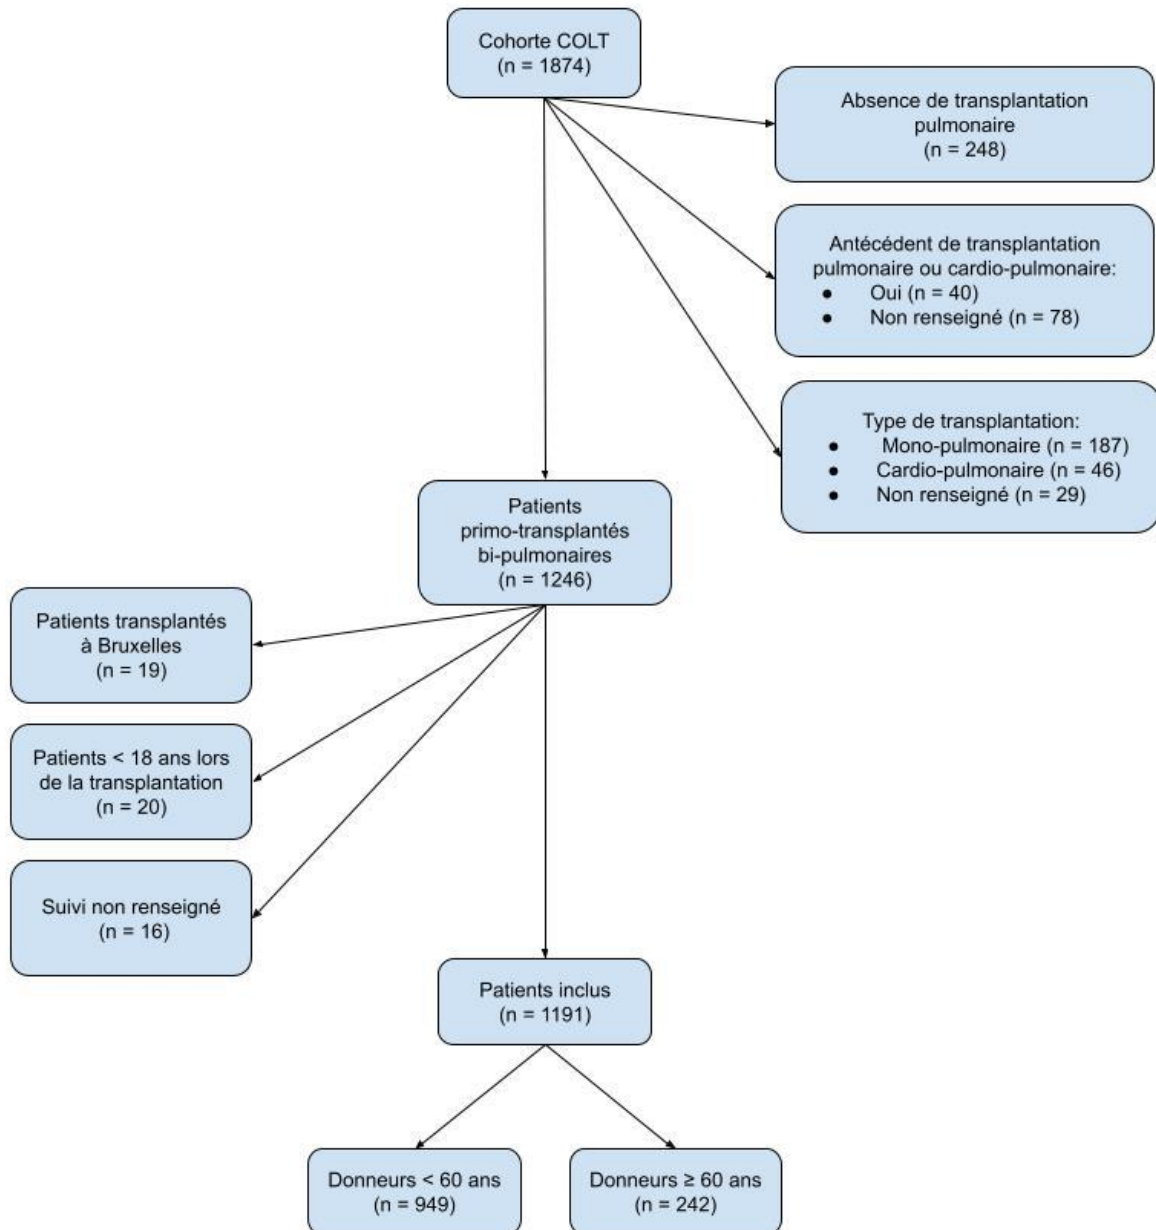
Cohorte COLT
(n = 1874)

Absence de transplantation pulmonaire
(n = 248)

Antécédent de transplantation pulmonaire ou cardio-pulmonaire:
- Oui (n = 40)
- Non renseigné (n = 78)

Type de transplantation:
- Mono-pulmonaire (n = 187)
- Cardio-pulmonaire (n = 46)
- Non renseigné (n = 29)

Patients primo-transplantés bi-pulmonaires
(n = 1246)

Patients transplantés à Bruxelles
(n = 19)

Patients < 18 ans lors de la transplantation
(n = 20)

Suivi non renseigné
(n = 16)

Patients inclus
(n = 1191)

Donneurs < 60 ans
(n = 949)

Donneurs ≥ 60 ans
(n = 242)